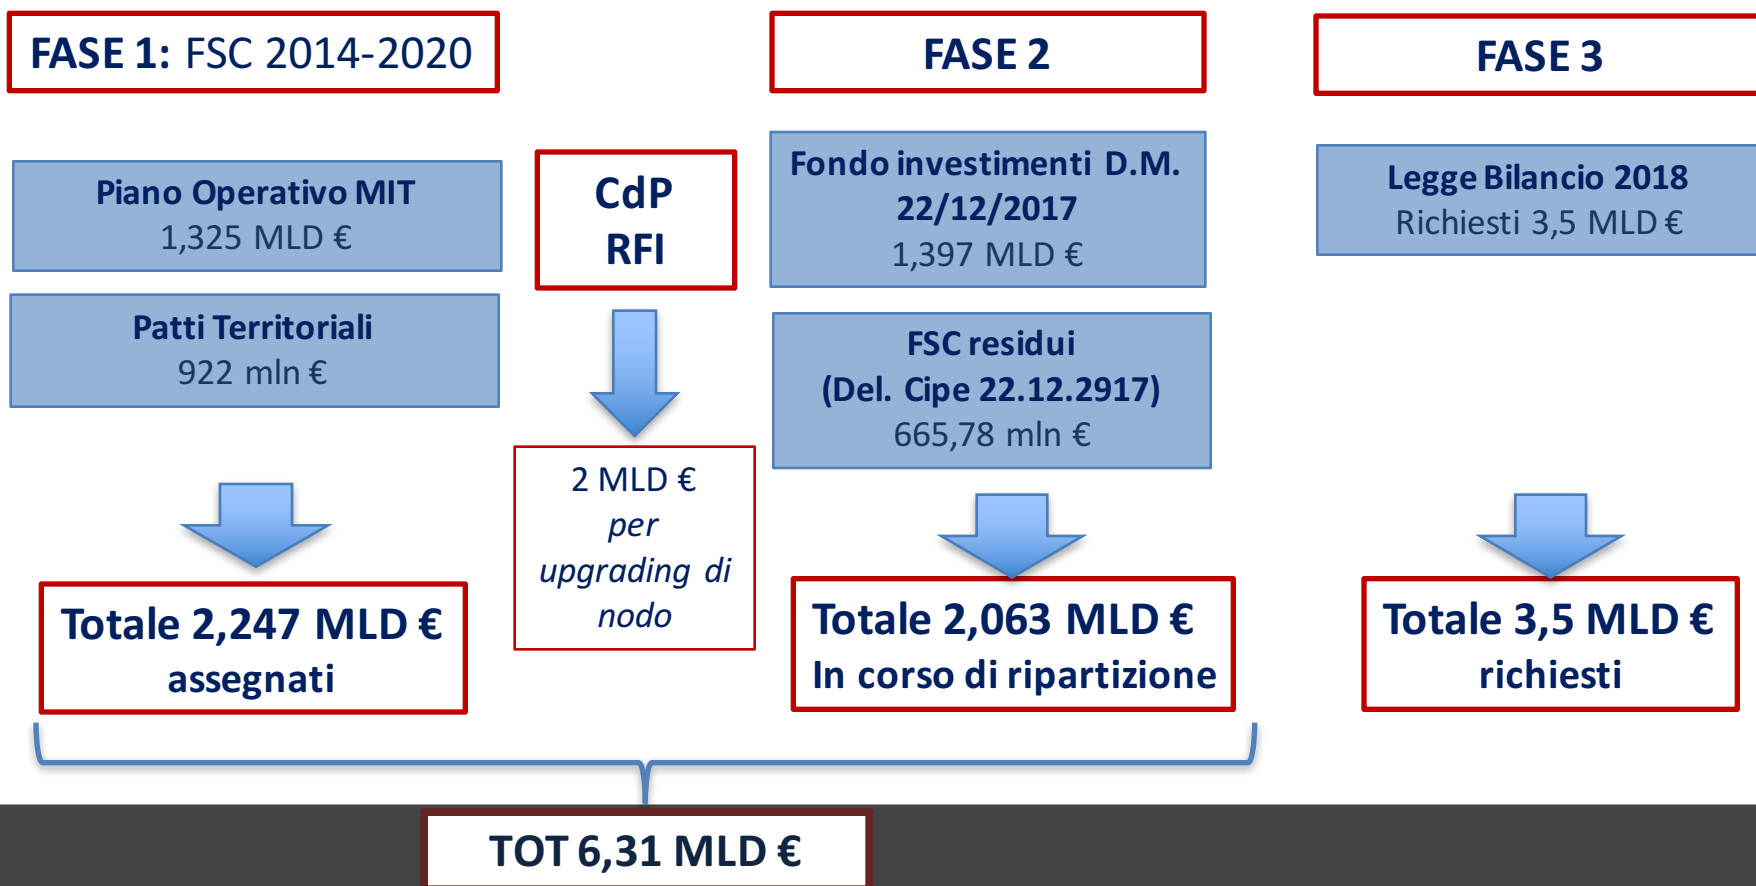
FASE 1: FSC 2014-2020

Piano Operativo MIT
1,325 MLD €

Patti Territoriali
922 mln €

Totale 2,247 MLD €
assegnati

CdP
RFI

2 MLD €
per
upgrading di
nodo

FASE 2

Fondo investimenti D.M.
22/12/2017
1,397 MLD €

FSC residui
(Del. Cipe 22.12.2917)
665,78 mln €

Totale 2,063 MLD €
In corso di ripartizione

FASE 3

Legge Bilancio 2018
Richiesti 3,5 MLD €

Totale 3,5 MLD €
richiesti

TOT 6,31 MLD €